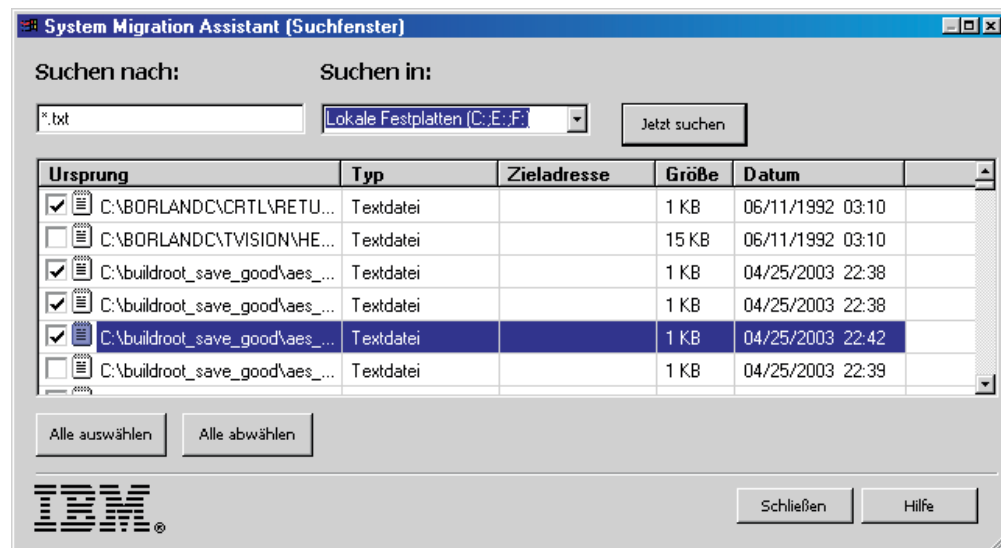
System Migration Assistant (Suchfenster)

Suchen nach:

Suchen in:

*.txt

Lokale Festplatten (C:;E:;F:)

Jetzt suchen

| Ursprung | Typ | Zieladresse | Größe | Datum |
|---|---|---|---|---|
| C:\BORLANDC\CRTL\RETU... | Textdatei | | 1 KB | 06/11/1992 03:10 |
| C:\BORLANDC\TVISION\HE... | Textdatei | | 15 KB | 06/11/1992 03:10 |
| C:\buildroot_save_good\aes_... | Textdatei | | 1 KB | 04/25/2003 22:38 |
| C:\buildroot_save_good\aes_... | Textdatei | | 1 KB | 04/25/2003 22:38 |
| C:\buildroot_save_good\aes_... | Textdatei | | 1 KB | 04/25/2003 22:42 |
| C:\buildroot_save_good\aes_... | Textdatei | | 1 KB | 04/25/2003 22:39 |

Alle auswählen

Alle abwählen

IBM®

Schließen

Hilfe